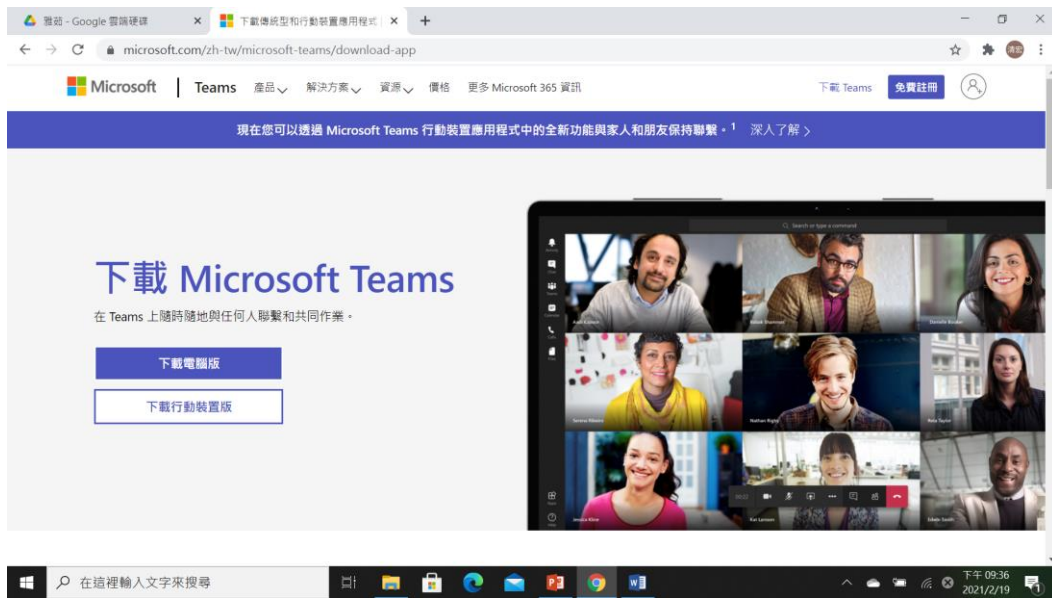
雲端 - Google 雲端硬碟
下載傳統型和行動裝置應用程式 |
microsoft.com/zh-tw/microsoft-teams/download-app

Microsoft | Teams 產品 解決方案 資源 價格 更多 Microsoft 365 資訊 下載 Teams 免費註冊

現在您可以透過 Microsoft Teams 行動裝置應用程式中的全新功能與家人和朋友保持聯繫。$^1$ 深入了解 >

下載 Microsoft Teams

在 Teams 上隨時隨地與任何人聯繫和共同作業。

下載電腦版

下載行動裝置版

在這裡輸入文字來搜尋

下午 09:36
2021/2/19